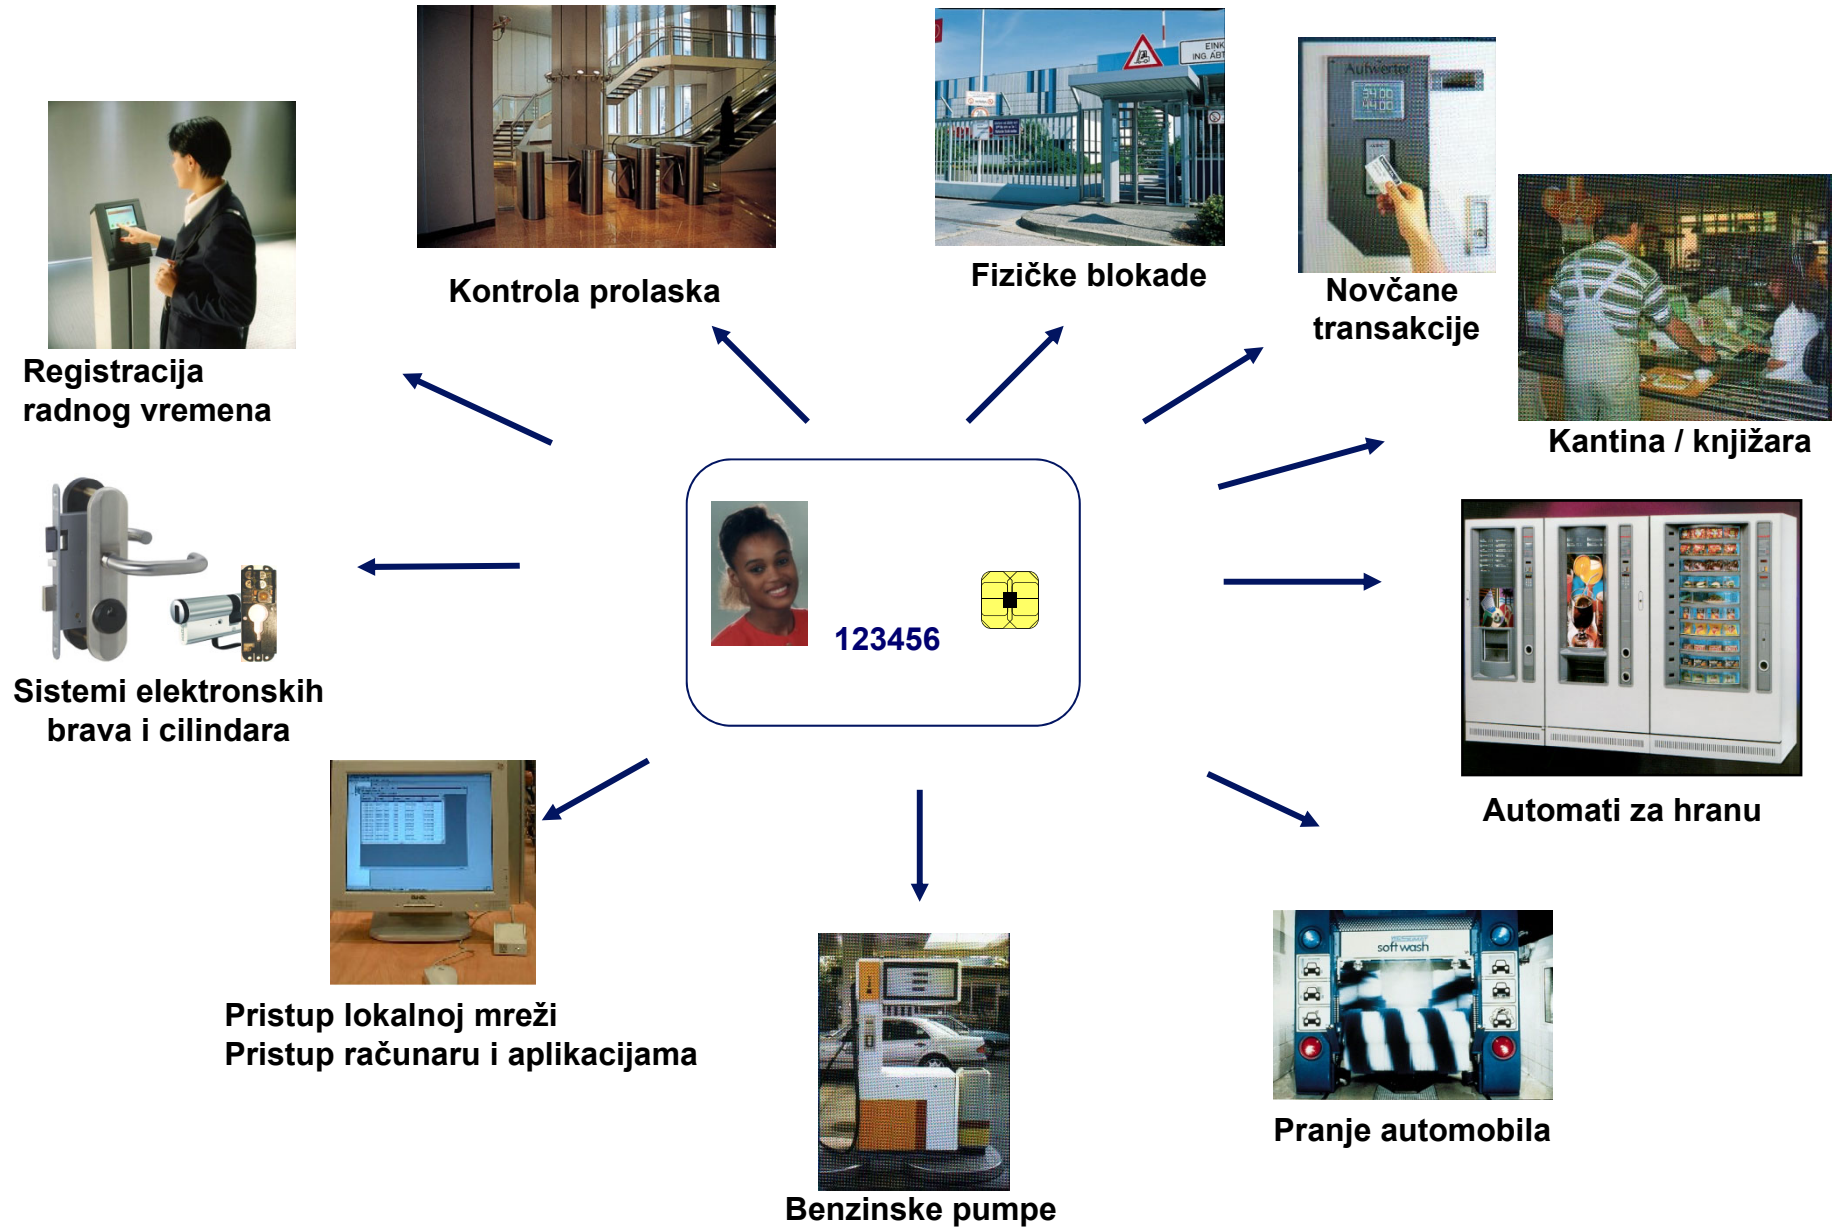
Kontrola prolaska

Fizičke blokade

Aufwerter

Novčane transakcije

Registracija radnog vremena

Kantina / knjižara

123456

Sistemi elektronskih brava i cilindara

Automati za hranu

Pristup lokalnoj mreži
Pristup računaru i aplikacijama

soft wash

Pranje automobila

Benzinske pumpe